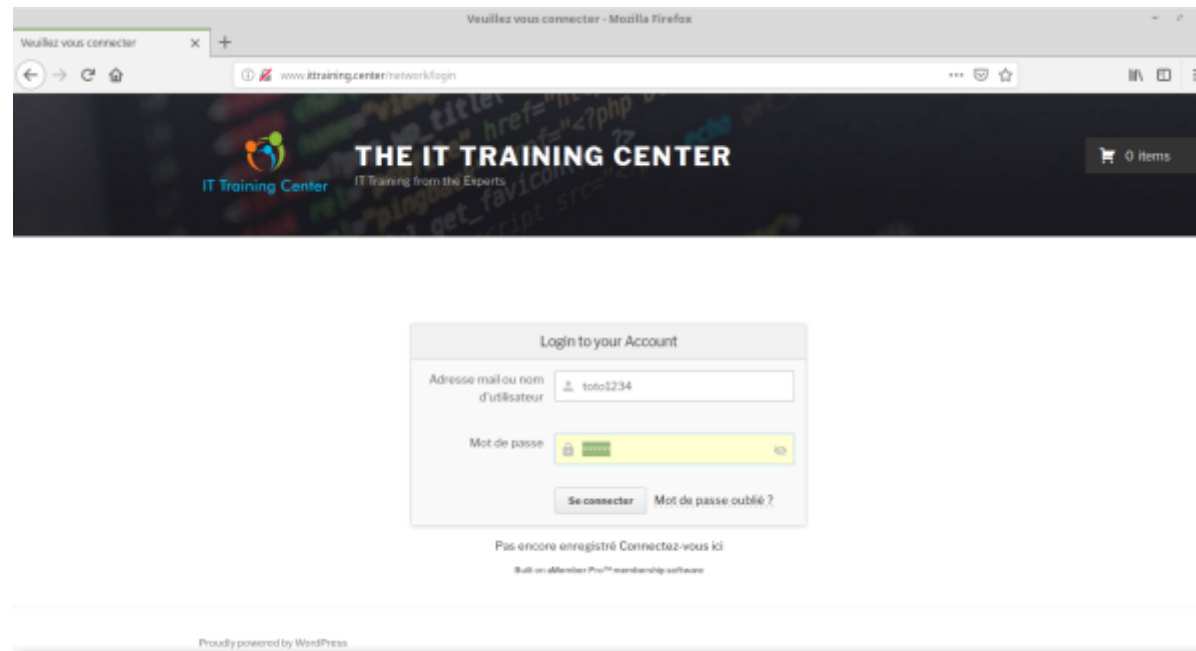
Veuillez vous connecter - Mozilla Firefox

Veuillez vous connecter

www.ittraining.center/network/login

IT Training Center

THE IT TRAINING CENTER

IT Training from the Experts

0 items

Login to your Account

Adresse mail ou nom d'utilisateur

toto1234

Mot de passe

Se connecter

Mot de passe oublié ?

Pas encore enregistré Connectez-vous ici

Built on aMember Pro™ membership software

Proudly powered by WordPress